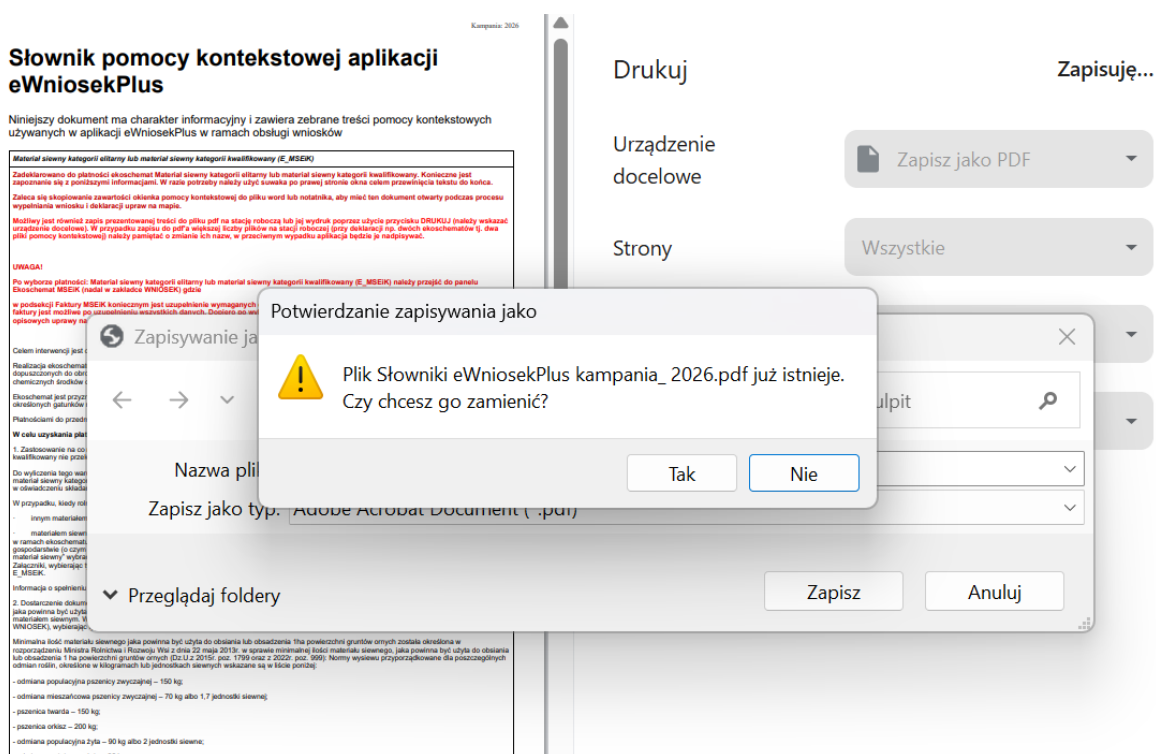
Kampania: 2026

Słownik pomocy kontekstowej aplikacji eWniosekPlus

Niniejszy dokument ma charakter informacyjny i zawiera zebrane treści pomocy kontekstowych używanych w aplikacji eWniosekPlus w ramach obsługi wniosków

Materiał siewny kategorii elitarny lub materiał siewny kategorii kwalifikowany (E_MSEIK)

Zadeklarowano do płatności ekoschemat Materiał siewny kategorii elitarny lub materiał siewny kategorii kwalifikowany. Konieczne jest zapoznanie się z poniższymi informacjami. W razie potrzeby należy użyć suwaka po prawej stronie okna celem przewinięcia tekstu do końca.

Zaleca się skopiowanie zawartości okienka pomocy kontekstowej do pliku word lub notatnika, aby mieć ten dokument otwarty podczas procesu wypełniania wniosku i deklaracji upraw na mapie.

Możliwy jest również zapis prezentowanej treści do pliku pdf na stacje robocza lub jej wydruk poprzez użycie przycisku DRUKUJ (należy wskazać urządzenie docelowe). W przypadku zapisu do pdf'a większej liczby plików na stacji roboczej (przy deklaracji np. dwóch ekoschematów tj. dwa pliki pomocy kontekstowej) należy pamiętać o zmianie ich nazw, w przeciwnym wypadku aplikacja będzie je nadpisywać.

UWAGA!

Po wyborze płatności: Materiał siewny kategorii elitarny lub materiał siewny kategorii kwalifikowany (E_MSEIK) należy przejść do panelu Ekoschemat MSEIK (nadal w zakładce WNIOSEK) gdzie

w podsekcji Faktury MSEIK koniecznym jest uzupełnienie wymaganych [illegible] faktury jest możliwe po uzupełnieniu wszystkich danych. Dopiero po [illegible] opisowych uprawy na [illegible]

Celem interwencji jest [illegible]

Realizacja ekoschemat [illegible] dopuszczonych do obr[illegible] chemicznych środków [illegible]

Ekoschemat jest przyz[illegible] określonych gatunków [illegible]

Płatnościami do przedm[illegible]

W celu uzyskania pła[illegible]

1. Zastosowanie na co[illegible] kwalifikowany nie prze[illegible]

Do wyliczenia tego war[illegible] materiał siewny kategor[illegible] w oświadczeniu składa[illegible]

W przypadku, kiedy rol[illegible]

innym materiałem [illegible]

materiałem siewn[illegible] w ramach ekoschemat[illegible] gospodarstwie (o czym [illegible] materiał siewny" wybra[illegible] Załączniki, wybierając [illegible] E_MSEIK.

Informacja o spełnieniu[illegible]

2. Dostarczenie dokum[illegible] jaka powinna być użyta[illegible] materiałem siewnym. W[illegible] WNIOSEK), wybierając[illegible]

Minimalna ilość materiału siewnego jaka powinna być użyta do obsiania lub obsadzenia 1ha powierzchni gruntów ornych została określona w rozporządzeniu Ministra Rolnictwa i Rozwoju Wsi z dnia 22 maja 2013r. w sprawie minimalnej ilości materiału siewnego, jaka powinna być użyta do obsiania lub obsadzenia 1 ha powierzchni gruntów ornych (Dz.U.z 2015r. poz. 1799 oraz z 2022r. poz. 999): Normy wysiewu przyporządkowane dla poszczególnych odmian roślin, określone w kilogramach lub jednostkach siewnych wskazane są w liście poniżej:

- odmiana populacyjna pszenicy zwyczajnej – 150 kg;

- odmiana mieszańcowa pszenicy zwyczajnej – 70 kg albo 1,7 jednostki siewnej;

- pszenica twarda – 150 kg;

- pszenica orkisz – 200 kg;

- odmiana populacyjna żyta – 90 kg albo 2 jednostki siewne;

Drukuj

Zapisuję...

Urządzenie docelowe

Zapisz jako PDF

Strony

Wszystkie

Zapisywanie ja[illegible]

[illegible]ulpit

Nazwa plik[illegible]

Zapisz jako typ: Adobe Acrobat Document (*.pdf)

Przeglądaj foldery

Zapisz

Anuluj

Potwierdzanie zapisywania jako

Plik Słowniki eWniosekPlus kampania_ 2026.pdf już istnieje. Czy chcesz go zamienić?

Tak

Nie